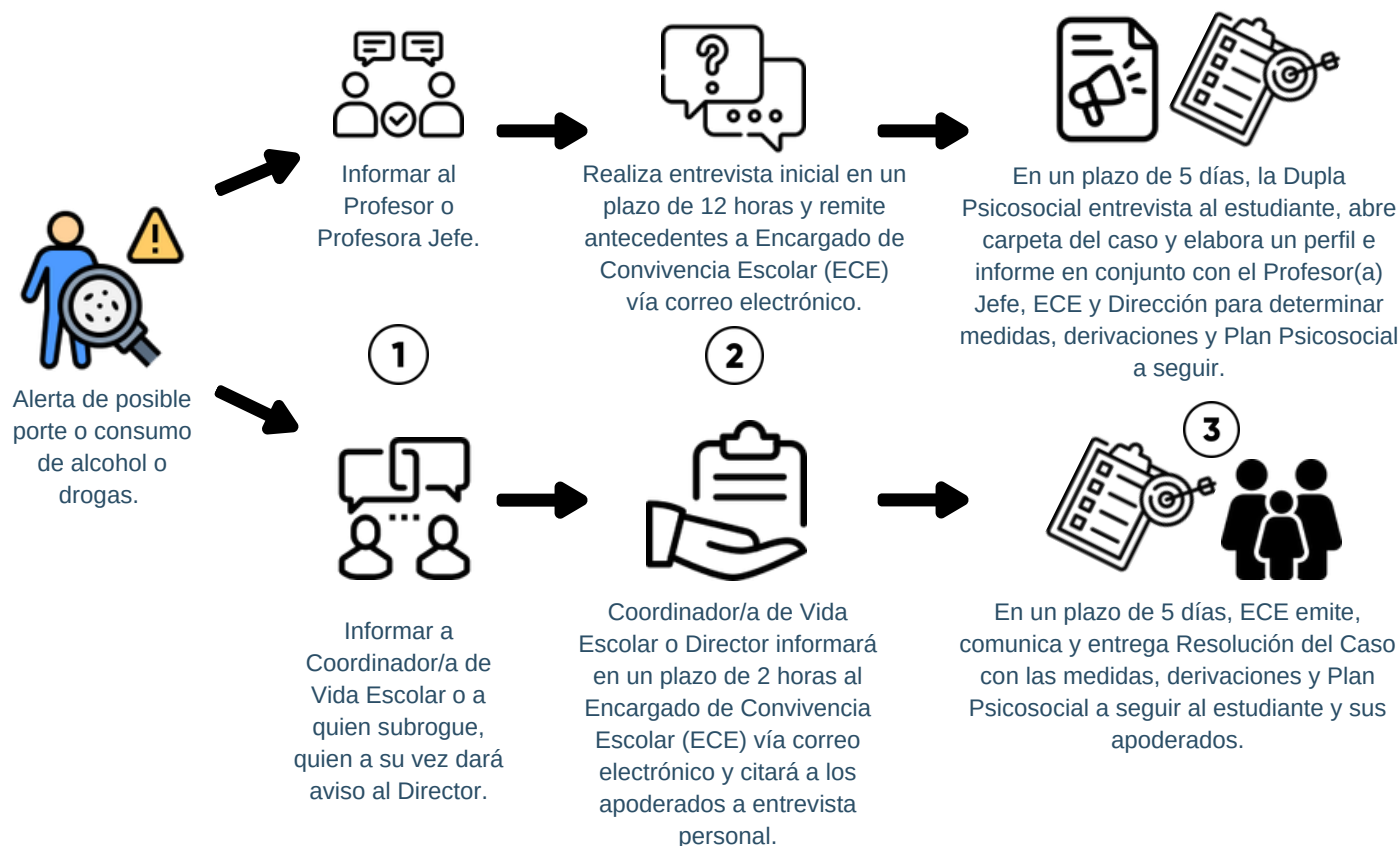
Alerta de posible porte o consumo de alcohol o drogas.

Informar al Profesor o Profesora Jefe.

Realiza entrevista inicial en un plazo de 12 horas y remite antecedentes a Encargado de Convivencia Escolar (ECE) vía correo electrónico.

En un plazo de 5 días, la Dupla Psicosocial entrevista al estudiante, abre carpeta del caso y elabora un perfil e informe en conjunto con el Profesor(a) Jefe, ECE y Dirección para determinar medidas, derivaciones y Plan Psicosocial a seguir.

1

2

3

Informar a Coordinador/a de Vida Escolar o a quien subrogue, quien a su vez dará aviso al Director.

Coordinador/a de Vida Escolar o Director informará en un plazo de 2 horas al Encargado de Convivencia Escolar (ECE) vía correo electrónico y citará a los apoderados a entrevista personal.

En un plazo de 5 días, ECE emite, comunica y entrega Resolución del Caso con las medidas, derivaciones y Plan Psicosocial a seguir al estudiante y sus apoderados.